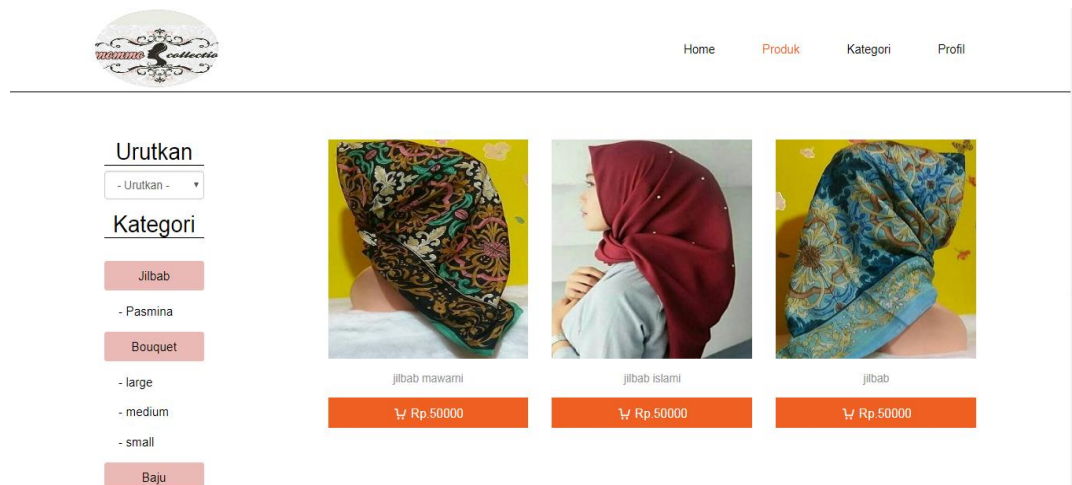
memme collectio

Home Produk Kategori Profil

Urutkan

- Urutkan -

Kategori

Jilbab

- Pasmina

Bouquet

- large

- medium

- small

Baju

jilbab mawarni

Rp.50000

jilbab islami

Rp.50000

jilbab

Rp.50000